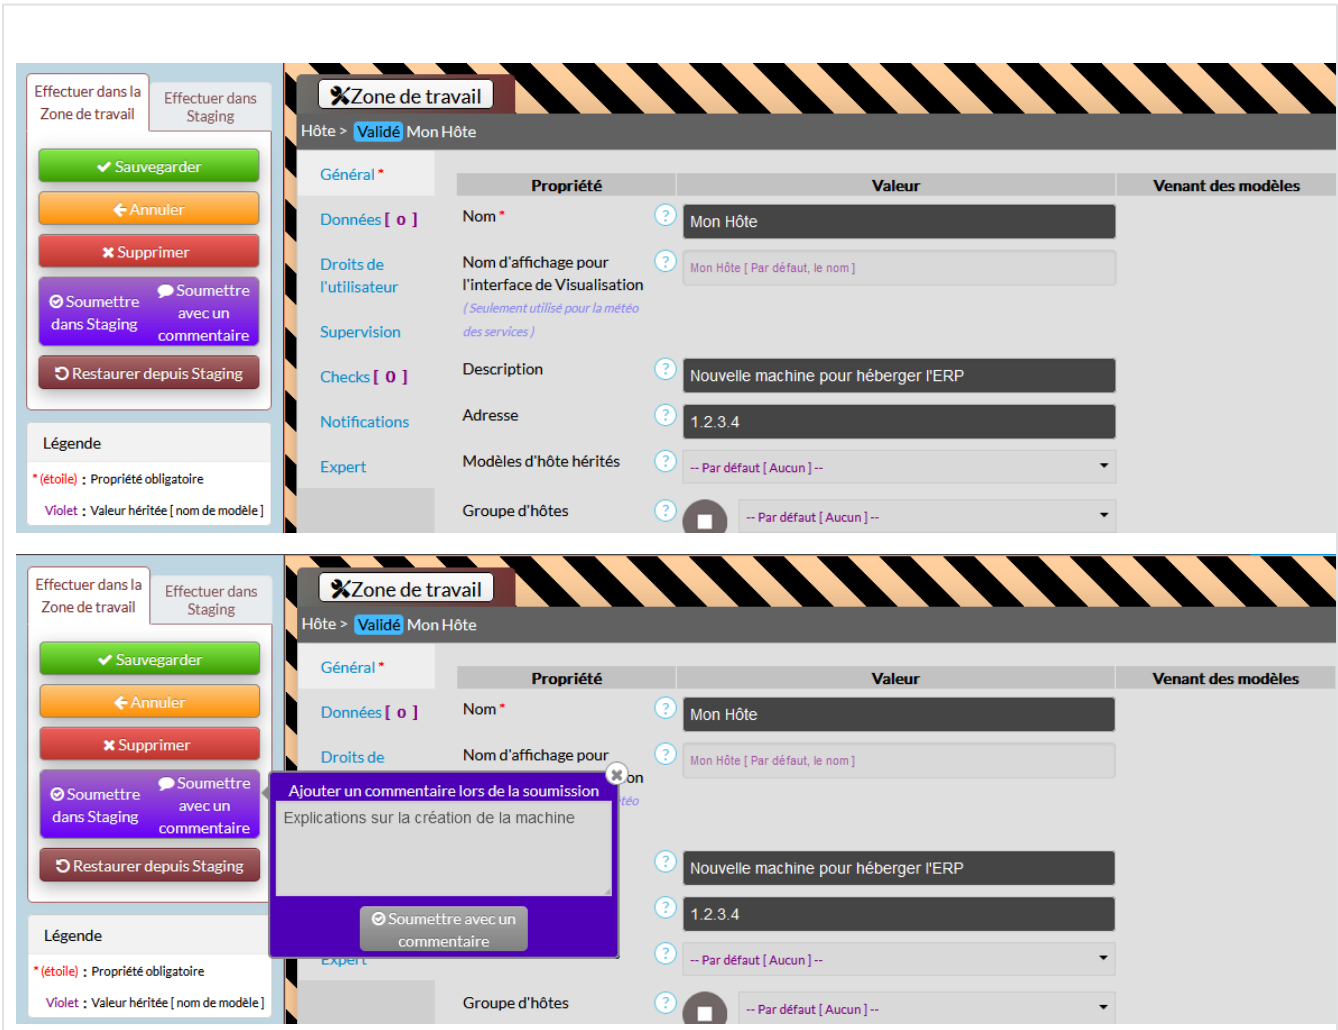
Effectuer dans la Zone de travail

Effectuer dans Staging

Sauvegarder

Annuler

Supprimer

Soumettre dans Staging

Soumettre avec un commentaire

Restaurer depuis Staging

Légende

* (étoile) : Propriété obligatoire

Violet : Valeur héritée [ nom de modèle ]

Zone de travail

Hôte > Validé Mon Hôte

Général *

Données [ 0 ]

Droits de l'utilisateur

Supervision

Checks [ 0 ]

Notifications

Expert

| Propriété | Valeur | Venant des modèles |
|---|---|---|
| Nom * | Mon Hôte | |
| Nom d'affichage pour l'interface de Visualisation ( Seulement utilisé pour la météo des services ) | Mon Hôte [ Par défaut, le nom ] | |
| Description | Nouvelle machine pour héberger l'ERP | |
| Adresse | 1.2.3.4 | |
| Modèles d'hôte hérités | -- Par défaut [ Aucun ] -- | |
| Groupe d'hôtes | -- Par défaut [ Aucun ] -- | |

Effectuer dans la Zone de travail

Effectuer dans Staging

Sauvegarder

Annuler

Supprimer

Soumettre dans Staging

Soumettre avec un commentaire

Restaurer depuis Staging

Légende

* (étoile) : Propriété obligatoire

Violet : Valeur héritée [ nom de modèle ]

Zone de travail

Hôte > Validé Mon Hôte

Général *

Données [ 0 ]

Droits de

Expert

| Propriété | Valeur | Venant des modèles |
|---|---|---|
| Nom * | Mon Hôte | |
| Nom d'affichage pour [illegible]on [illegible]téo | Mon Hôte [ Par défaut, le nom ] | |
| | Nouvelle machine pour héberger l'ERP | |
| | 1.2.3.4 | |
| | -- Par défaut [ Aucun ] -- | |
| Groupe d'hôtes | -- Par défaut [ Aucun ] -- | |

Ajouter un commentaire lors de la soumission

Explications sur la création de la machine

Soumettre avec un commentaire